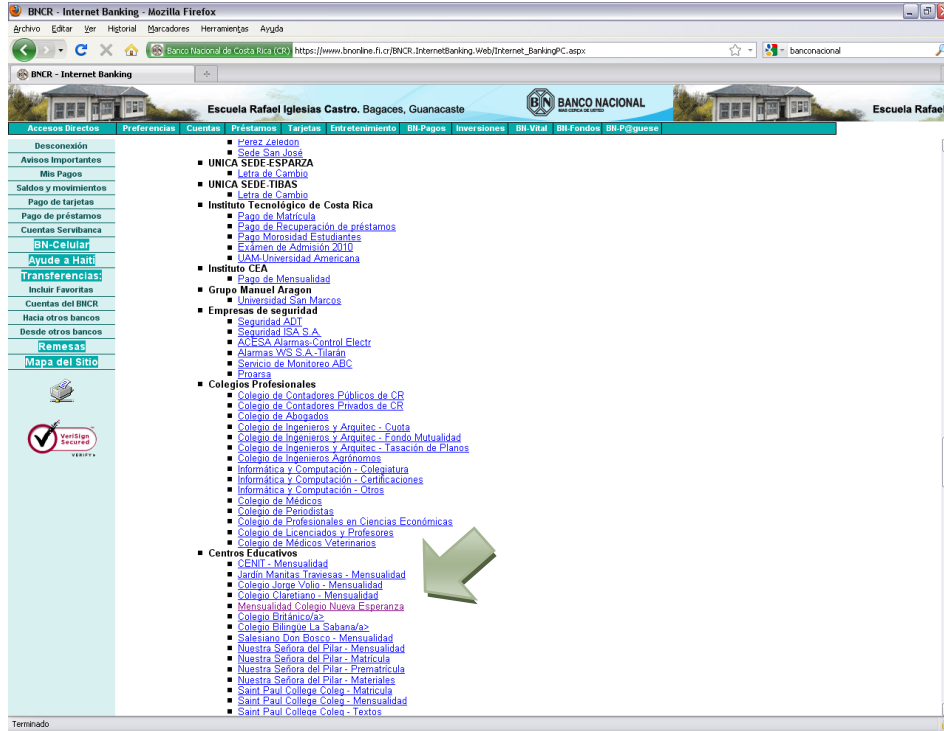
BNCR - Internet Banking - Mozilla Firefox

Archivo Editar Ver Historial Marcadores Herramientas Ayuda

Banco Nacional de Costa Rica (CR) https://www.bnonline.fi.cr/BNCR.InternetBanking.Web/Internet_BankingPC.aspx

bancoanacional

BNCR - Internet Banking

Escuela Rafael Iglesias Castro. Bagaces, Guanacaste

BANCO NACIONAL

Escuela Rafael

Accesos Directos | Preferencias | Cuentas | Préstamos | Tarjetas | Entretenimiento | BN-Pagos | Inversiones | BN-Vital | BN-Fondos | BN-P@guese

Desconexión
Avisos Importantes
Mis Pagos
Saldos y movimientos
Pago de tarjetas
Pago de préstamos
Cuentas Servibanca
BN-Celular
Ayude a Haiti
Transferencias:
Incluir Favoritas
Cuentas del BNCR
Hacia otros bancos
Desde otros bancos
Remesas
Mapa del Sitio

VeriSign Secured VERIFY

- Perez Zeledon
- Sede San José
- UNICA SEDE-ESPARZA
  - Letra de Cambio
- UNICA SEDE-TIBAS
  - Letra de Cambio
- Instituto Tecnológico de Costa Rica
  - Pago de Matrícula
  - Pago de Recuperación de préstamos
  - Pago Morosidad Estudiantes
  - Exámen de Admisión 2010
  - UAM-Universidad Americana
- Instituto CEA
  - Pago de Mensualidad
- Grupo Manuel Aragon
  - Universidad San Marcos
- Empresas de seguridad
  - Seguridad ADT
  - Seguridad ISA S.A.
  - ACESA Alarmas-Control Electr
  - Alarmas WS S.A.-Tilarán
  - Servicio de Monitoreo ABC
  - Proarsa
- Colegios Profesionales
  - Colegio de Contadores Públicos de CR
  - Colegio de Contadores Privados de CR
  - Colegio de Abogados
  - Colegio de Ingenieros y Arquitec - Cuota
  - Colegio de Ingenieros y Arquitec - Fondo Mutualidad
  - Colegio de Ingenieros y Arquitec - Tasación de Planos
  - Colegio de Ingenieros Agrónomos
  - Informática y Computación - Colegiatura
  - Informática y Computación - Certificaciones
  - Informática y Computación - Otros
  - Colegio de Médicos
  - Colegio de Periodistas
  - Colegio de Profesionales en Ciencias Económicas
  - Colegio de Licenciados y Profesores
  - Colegio de Médicos Veterinarios
- Centros Educativos
  - CENIT - Mensualidad
  - Jardín Manitas Traviesas - Mensualidad
  - Colegio Jorge Volio - Mensualidad
  - Colegio Claretiano - Mensualidad
  - Mensualidad Colegio Nueva Esperanza
  - Colegio Británico/a>
  - Colegio Bilingüe La Sabana/a>
  - Salesiano Don Bosco - Mensualidad
  - Nuestra Señora del Pilar - Mensualidad
  - Nuestra Señora del Pilar - Matricula
  - Nuestra Señora del Pilar - Prematrícula
  - Nuestra Señora del Pilar - Materiales
  - Saint Paul College Coleg - Matricula
  - Saint Paul College Coleg - Mensualidad
  - Saint Paul College Coleg - Textos

Terminado